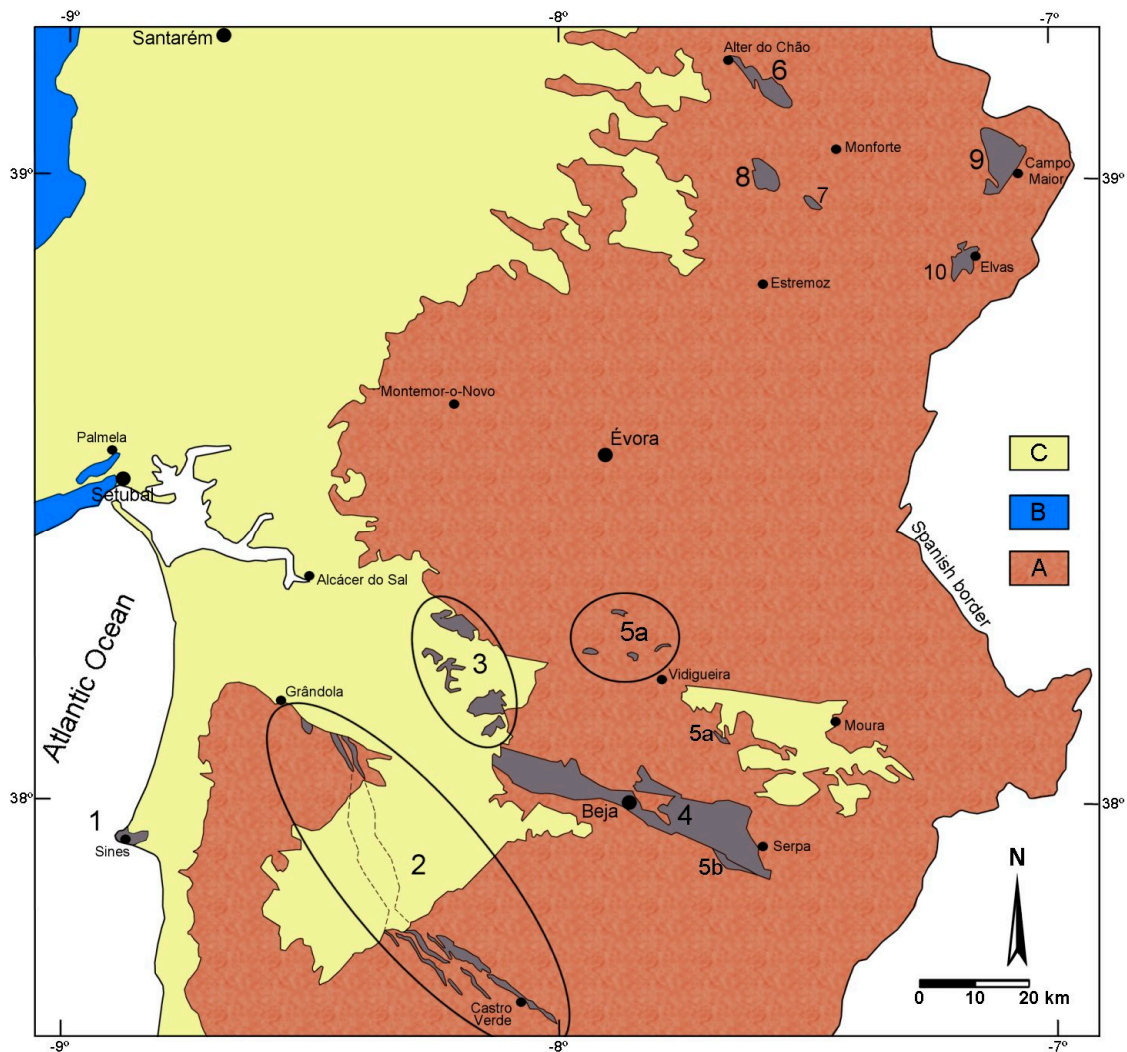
-9º
-8º
-7º
Santarém
Alter do Chão
6
Monforte
9
Campo Maior
8
7
39º
39º
Estremoz
10
Elvas
Montemor-o-Novo
Palmela
Évora
Setubal
C
B
A
Spanish border
Alcácer do Sal
Atlantic Ocean
3
5a
Vidigueira
Grândola
Moura
5a
38º
38º
1
Sines
Beja
4
Serpa
5b
2
N
Castro Verde
0
10
20 km
-9º
-8º
-7º